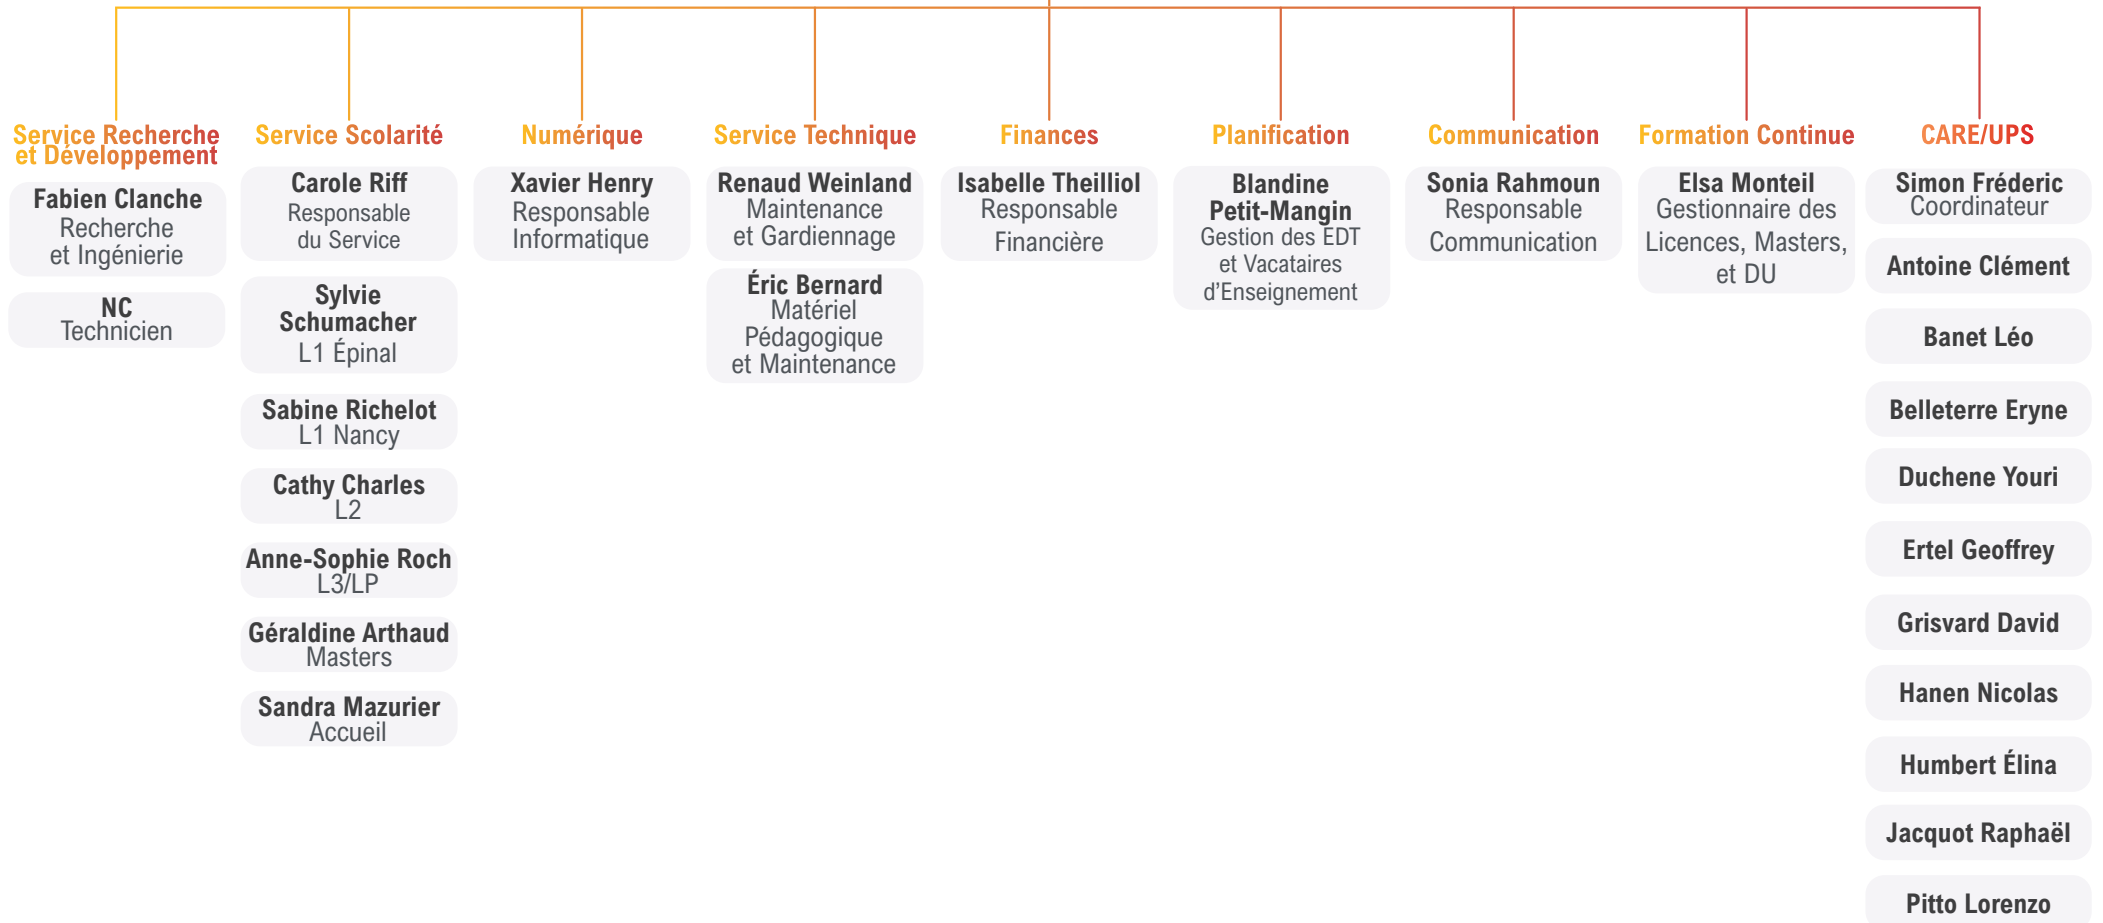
Service Recherche et Développement

Fabien Clanche
Recherche et Ingénierie

NC
Technicien

Service Scolarité

Carole Riff
Responsable du Service

Sylvie Schumacher
L1 Épinal

Sabine Richelot
L1 Nancy

Cathy Charles
L2

Anne-Sophie Roch
L3/LP

Géraldine Arthaud
Masters

Sandra Mazurier
Accueil

Numérique

Xavier Henry
Responsable Informatique

Service Technique

Renaud Weinland
Maintenance et Gardiennage

Éric Bernard
Matériel Pédagogique et Maintenance

Finances

Isabelle Theilliol
Responsable Financière

Planification

Blandine Petit-Mangin
Gestion des EDT et Vacataires d'Enseignement

Communication

Sonia Rahmoun
Responsable Communication

Formation Continue

Elsa Monteil
Gestionnaire des Licences, Masters, et DU

CARE/UPS

Simon Fréderic
Coordinateur

Antoine Clément

Banet Léo

Belleterre Eryne

Duchene Youri

Ertel Geoffrey

Grisvard David

Hanen Nicolas

Humbert Élina

Jacquot Raphaël

Pitto Lorenzo